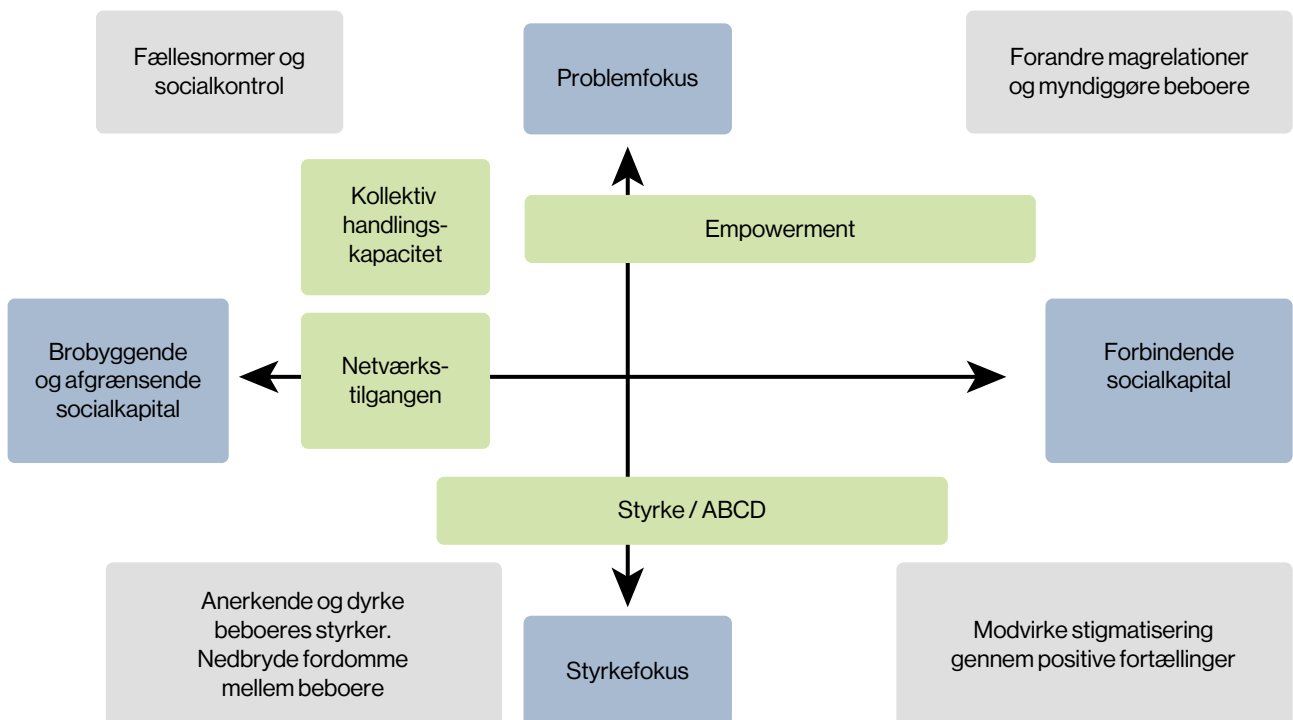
Fællesnormer og socialkontrol

Problemfokus

Forandre magrelationer og myndiggøre beboere

Kollektiv handlingskapacitet

Empowerment

Brobyggende og afgrænsende socialkapital

Netværkstilgangen

Forbindende socialkapital

Styrke / ABCD

Anerkende og dyrke beboeres styrker. Nedbryde fordomme mellem beboere

Styrkefokus

Modvirke stigmatisering gennem positive fortællinger